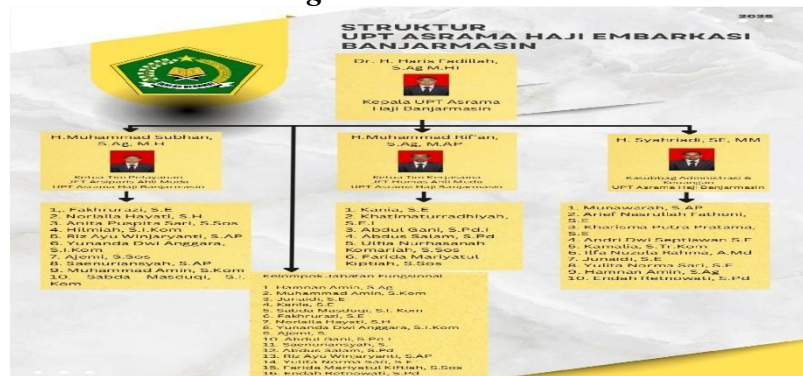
STRUKTUR
UPT ASRAMA HAJI EMBARKASI BANJARMASIN

2025

Dr. H. Harix Fadillah, S.Ag.M.Hi
Kepala UPT Asrama Haji Banjarmasin

H.Muhammad Subhan, S.Ag, M.H
Ketua Tim Pelayanan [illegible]

H.Muhammad Rif'an, S.Ag, M.AP
Ketua Tim Kerjasama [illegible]

H. Syahriadi, SE, MM
Kasubbag Administrasi & Keuangan UPT Asrama Haji Banjarmasin

1. Fakhrurazi, S.E
2. Norlaila Hayati, S.H
3. Anita Puspita Sari, S.Sos
4. Hilmiah, S.I.Kom
5. Riz Ayu Winaryanti, S.AP
6. Yunanda Dwi Anggara, S.I.Kom
7. Ajemi, S.Sos
8. Saenuriansyah, S.AP
9. Muhammad Amin, S.Kom
10. Sabda Masduqi, S.I.Kom

1. Kania, S.E
2. Khatimaturradhiyah, S.Fl
3. Abdul Gani, S.Pd.I
4. Abdus Salam, S.Pd
5. Ulfia Nurhasanah Komariah, S.Sos
6. Farida Mariyatul Kiptiah, S.Sos

1. Munawarah, S.AP
2. Arief Nasrullah Fathoni, S.E
3. Kharisma Putra Pratama, S.E
4. Andri Dwi Septiawan S.E
5. Kamalia, S.Tr.Kom
6. Ifa Nuzula Rahma, A.Md
7. Jumaidi, S.E
8. Yulita Norma Sari, S.E
9. Hamnan Amin, S.Ag
10. Endah Retnowati, S.Pd

Kelompok Jabatan Fungsional
1. Hamnan Amin, S.Ag
2. Muhammad Amin, S.Kom
3. Jumaidi, S.E
4. Kania, S.E
5. Sabda Masduqi, S.I.Kom
6. Fakhrurazi, S.E
7. Norlaila Hayati, S.H
8. Yunanda Dwi Anggara, S.I.Kom
9. Ajemi, S.
10. Abdul Gani, S.Pd.I
11. Saenuriansyah, S.
12. Abdus Salam, S.Pd
13. Riz Ayu Winaryanti, S.AP
14. Yulita Norma Sari, S.E
15. Farida Mariyatul Kiftiah, S.Sos
16. Endah Retnowati, S.Pd